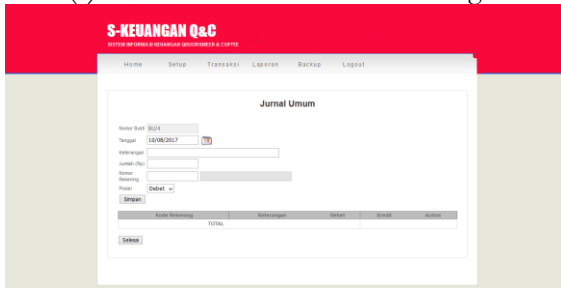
S-KEUANGAN Q&C

SISTEM INFORMASI KEUANGAN QDOORSBEER & COFFEE

Home Setup Transaksi Laporan Backup Logout

Jurnal Umum

Nomor Bukti JU/4

Tanggal 10/08/2017

Keterangan

Jumlah (Rp)

Nomor Rekening

Posisi Debet

Simpan

| Kode Rekening | Keterangan | Debet | Kredit | Action |
|---|---|---|---|---|
| TOTAL | | | | |

Selesai